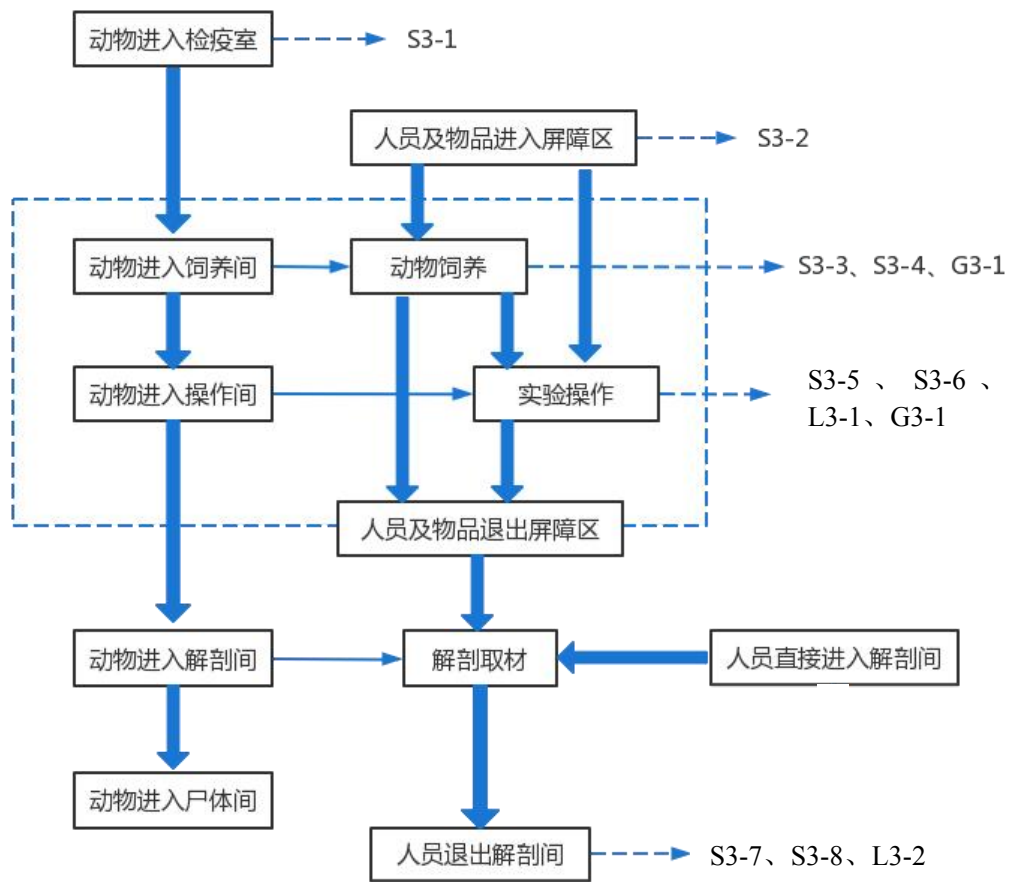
动物进入检疫室

S3-1

人员及物品进入屏障区

S3-2

动物进入饲养间

动物饲养

S3-3、S3-4、G3-1

动物进入操作间

实验操作

S3-5 、 S3-6 、 L3-1、G3-1

人员及物品退出屏障区

动物进入解剖间

解剖取材

人员直接进入解剖间

动物进入尸体间

人员退出解剖间

S3-7、S3-8、L3-2